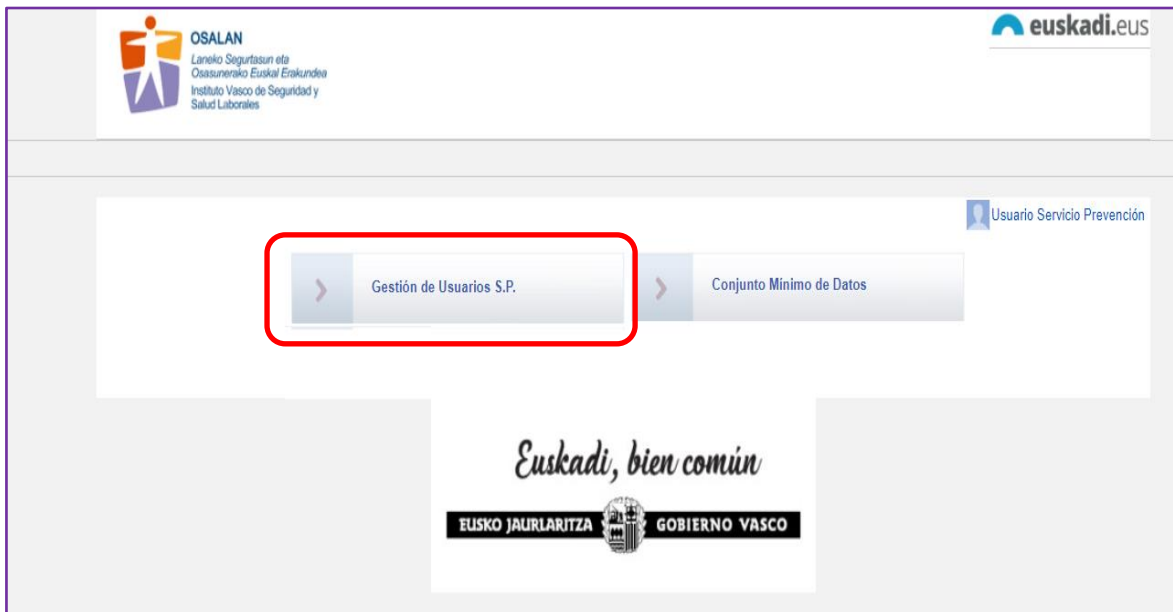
OSALAN
Laneko Segurtasun eta Osasunerako Euskal Erakundea
Instituto Vasco de Seguridad y Salud Laborales

euskadi.eus

Usuario Servicio Prevención

Gestión de Usuarios S.P.

Conjunto Mínimo de Datos

Euskadi, bien común

EUSKO JAURLARITZA GOBIERNO VASCO